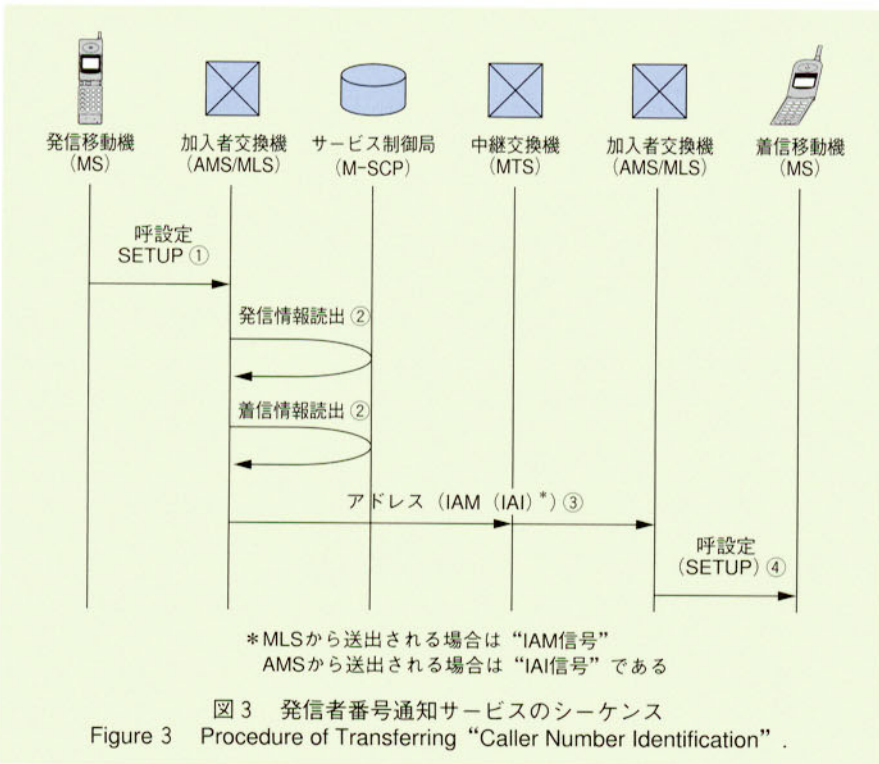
発信移動機
(MS)

加入者交換機
(AMS/MLS)

サービス制御局
(M-SCP)

中継交換機
(MTS)

加入者交換機
(AMS/MLS)

着信移動機
(MS)

呼設定
SETUP ①

発信情報読出 ②

着信情報読出 ②

アドレス (IAM (IAI)$^{*}$) ③

呼設定
(SETUP) ④

*MLSから送出される場合は"IAM信号"
AMSから送出される場合は"IAI信号"である

図3 発信者番号通知サービスのシーケンス
Figure 3 Procedure of Transferring "Caller Number Identification".